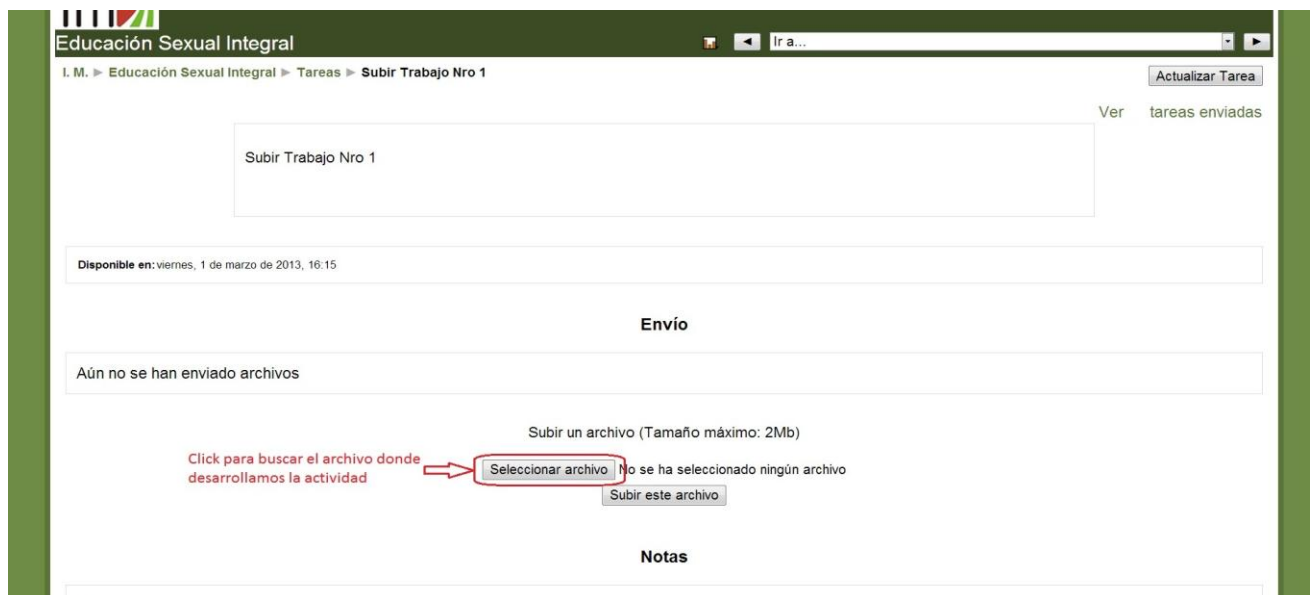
Educación Sexual Integral

Ir a...

I. M. ► Educación Sexual Integral ► Tareas ► Subir Trabajo Nro 1

Actualizar Tarea

Ver tareas enviadas

Subir Trabajo Nro 1

Disponible en: viernes, 1 de marzo de 2013, 16:15

Envío

Aún no se han enviado archivos

Subir un archivo (Tamaño máximo: 2Mb)

Click para buscar el archivo donde desarrollamos la actividad

Seleccionar archivo No se ha seleccionado ningún archivo

Subir este archivo

Notas